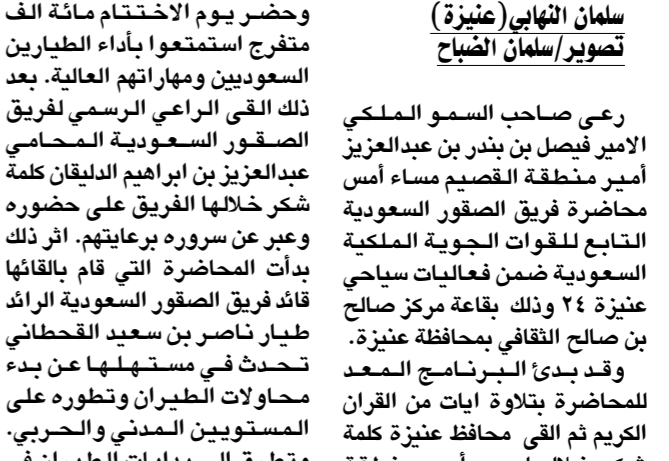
سلمان النهابي(عنيزة)
تصوير/سلمان الضباح

رعى صاحب السمو الملكي الامير فيصل بن بندر بن عبدالعزيز أمير منطقة القصيم مساء أمس محاضرة فريق الصقور السعودية التابع للقوات الجوية الملكية السعودية ضمن فعاليات سياحي عنيزة ٢٤ وذلك بقاعة مركز صالح بن صالح الثقافي بمحافظة عنيزة.

وقد بدئ البرنامج المعد للمحاضرة بتلاوة ايات من القران الكريم ثم القى محافظ عنيزة كلمة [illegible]

وحضر يوم الاختتام مائة الف متفرج استمتعوا بأداء الطيارين السعوديين ومهاراتهم العالية. بعد ذلك القى الراعي الرسمي لفريق الصقور السعودية المحامي عبدالعزيز بن ابراهيم الدليقان كلمة شكر خلالها الفريق على حضوره وعبر عن سروره برعايتهم. اثر ذلك بدأت المحاضرة التي قام بالقائها قائد فريق الصقور السعودية الرائد طيار ناصر بن سعيد القحطاني تحدث في مستهلها عن بدء محاولات الطيران وتطوره على المستويين المدني والحربي. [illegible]